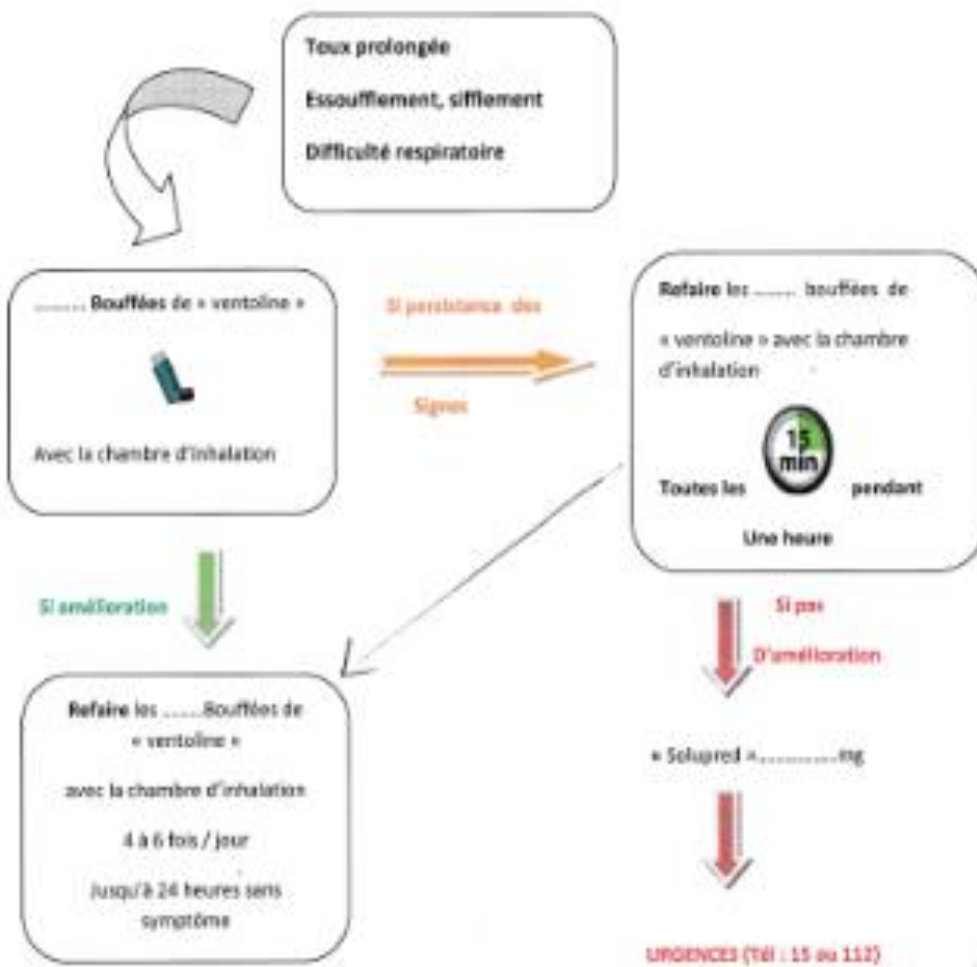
Toux prolongée

Essoufflement, sifflement

Difficulté respiratoire

……. Bouffées de « ventoline »

Avec la chambre d'inhalation

Si persistance des

Signes

Refaire les ……. bouffées de « ventoline » avec la chambre d'inhalation

Toutes les 15 min pendant

Une heure

Si amélioration

Refaire les ……Bouffées de « ventoline »

avec la chambre d'inhalation

4 à 6 fois / jour

Jusqu'à 24 heures sans symptôme

Si pas

D'amélioration

« Solupred »…………mg

URGENCES (Tél : 15 ou 112)